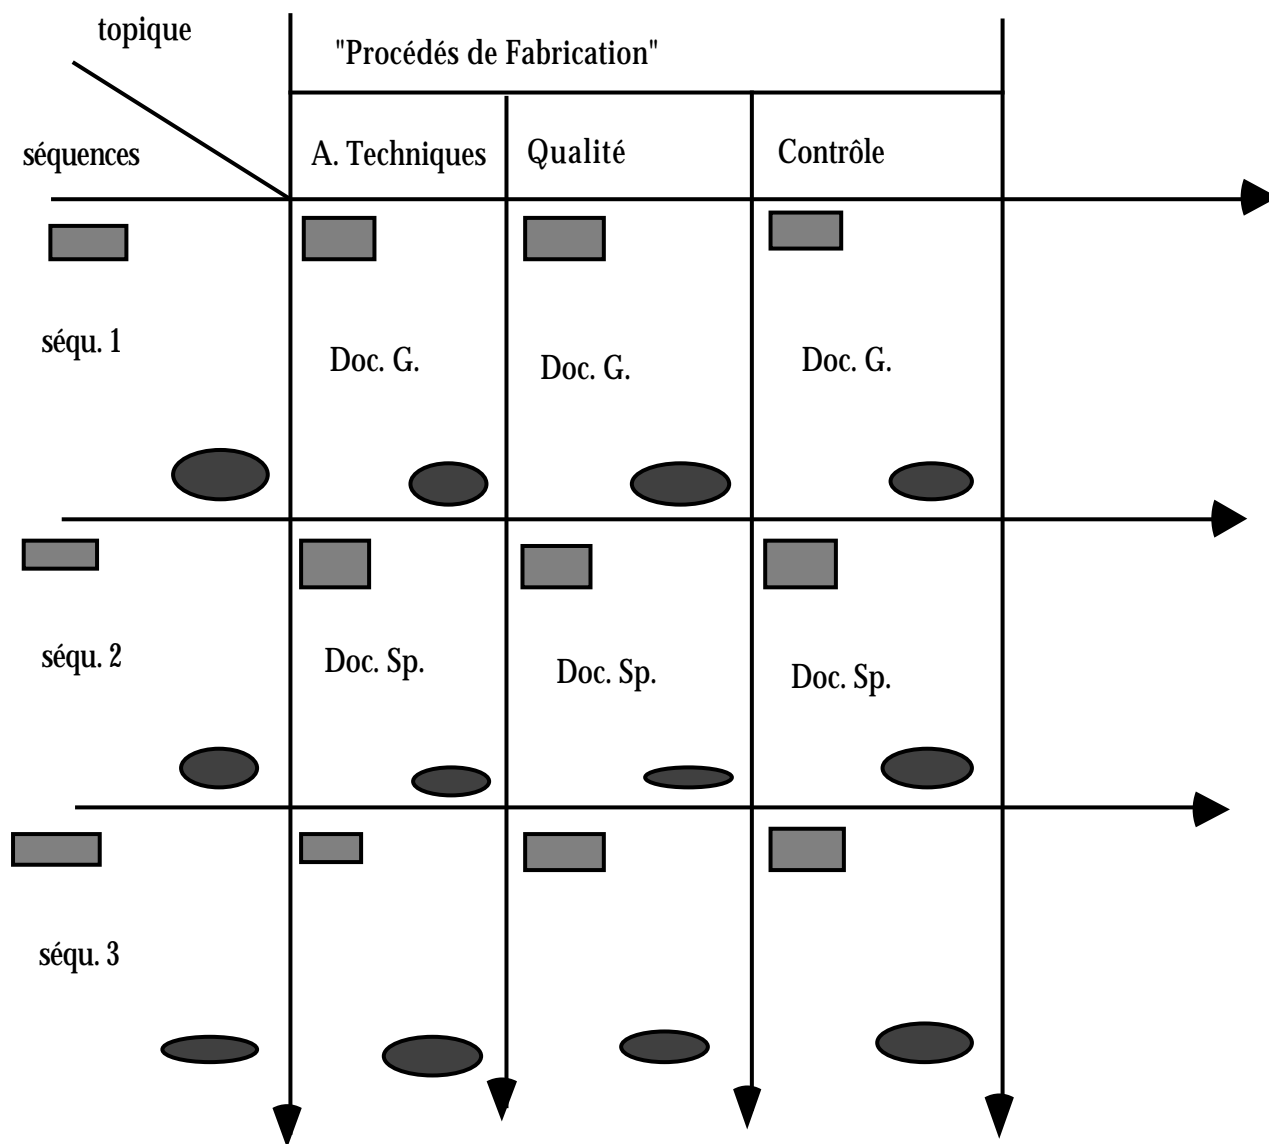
| topique / séquences | A. Techniques | Qualité | Contrôle |
|---|---|---|---|
| séqu. 1 | Doc. G. | Doc. G. | Doc. G. |
| séqu. 2 | Doc. Sp. | Doc. Sp. | Doc. Sp. |
| séqu. 3 | | | |

"Procédés de Fabrication"